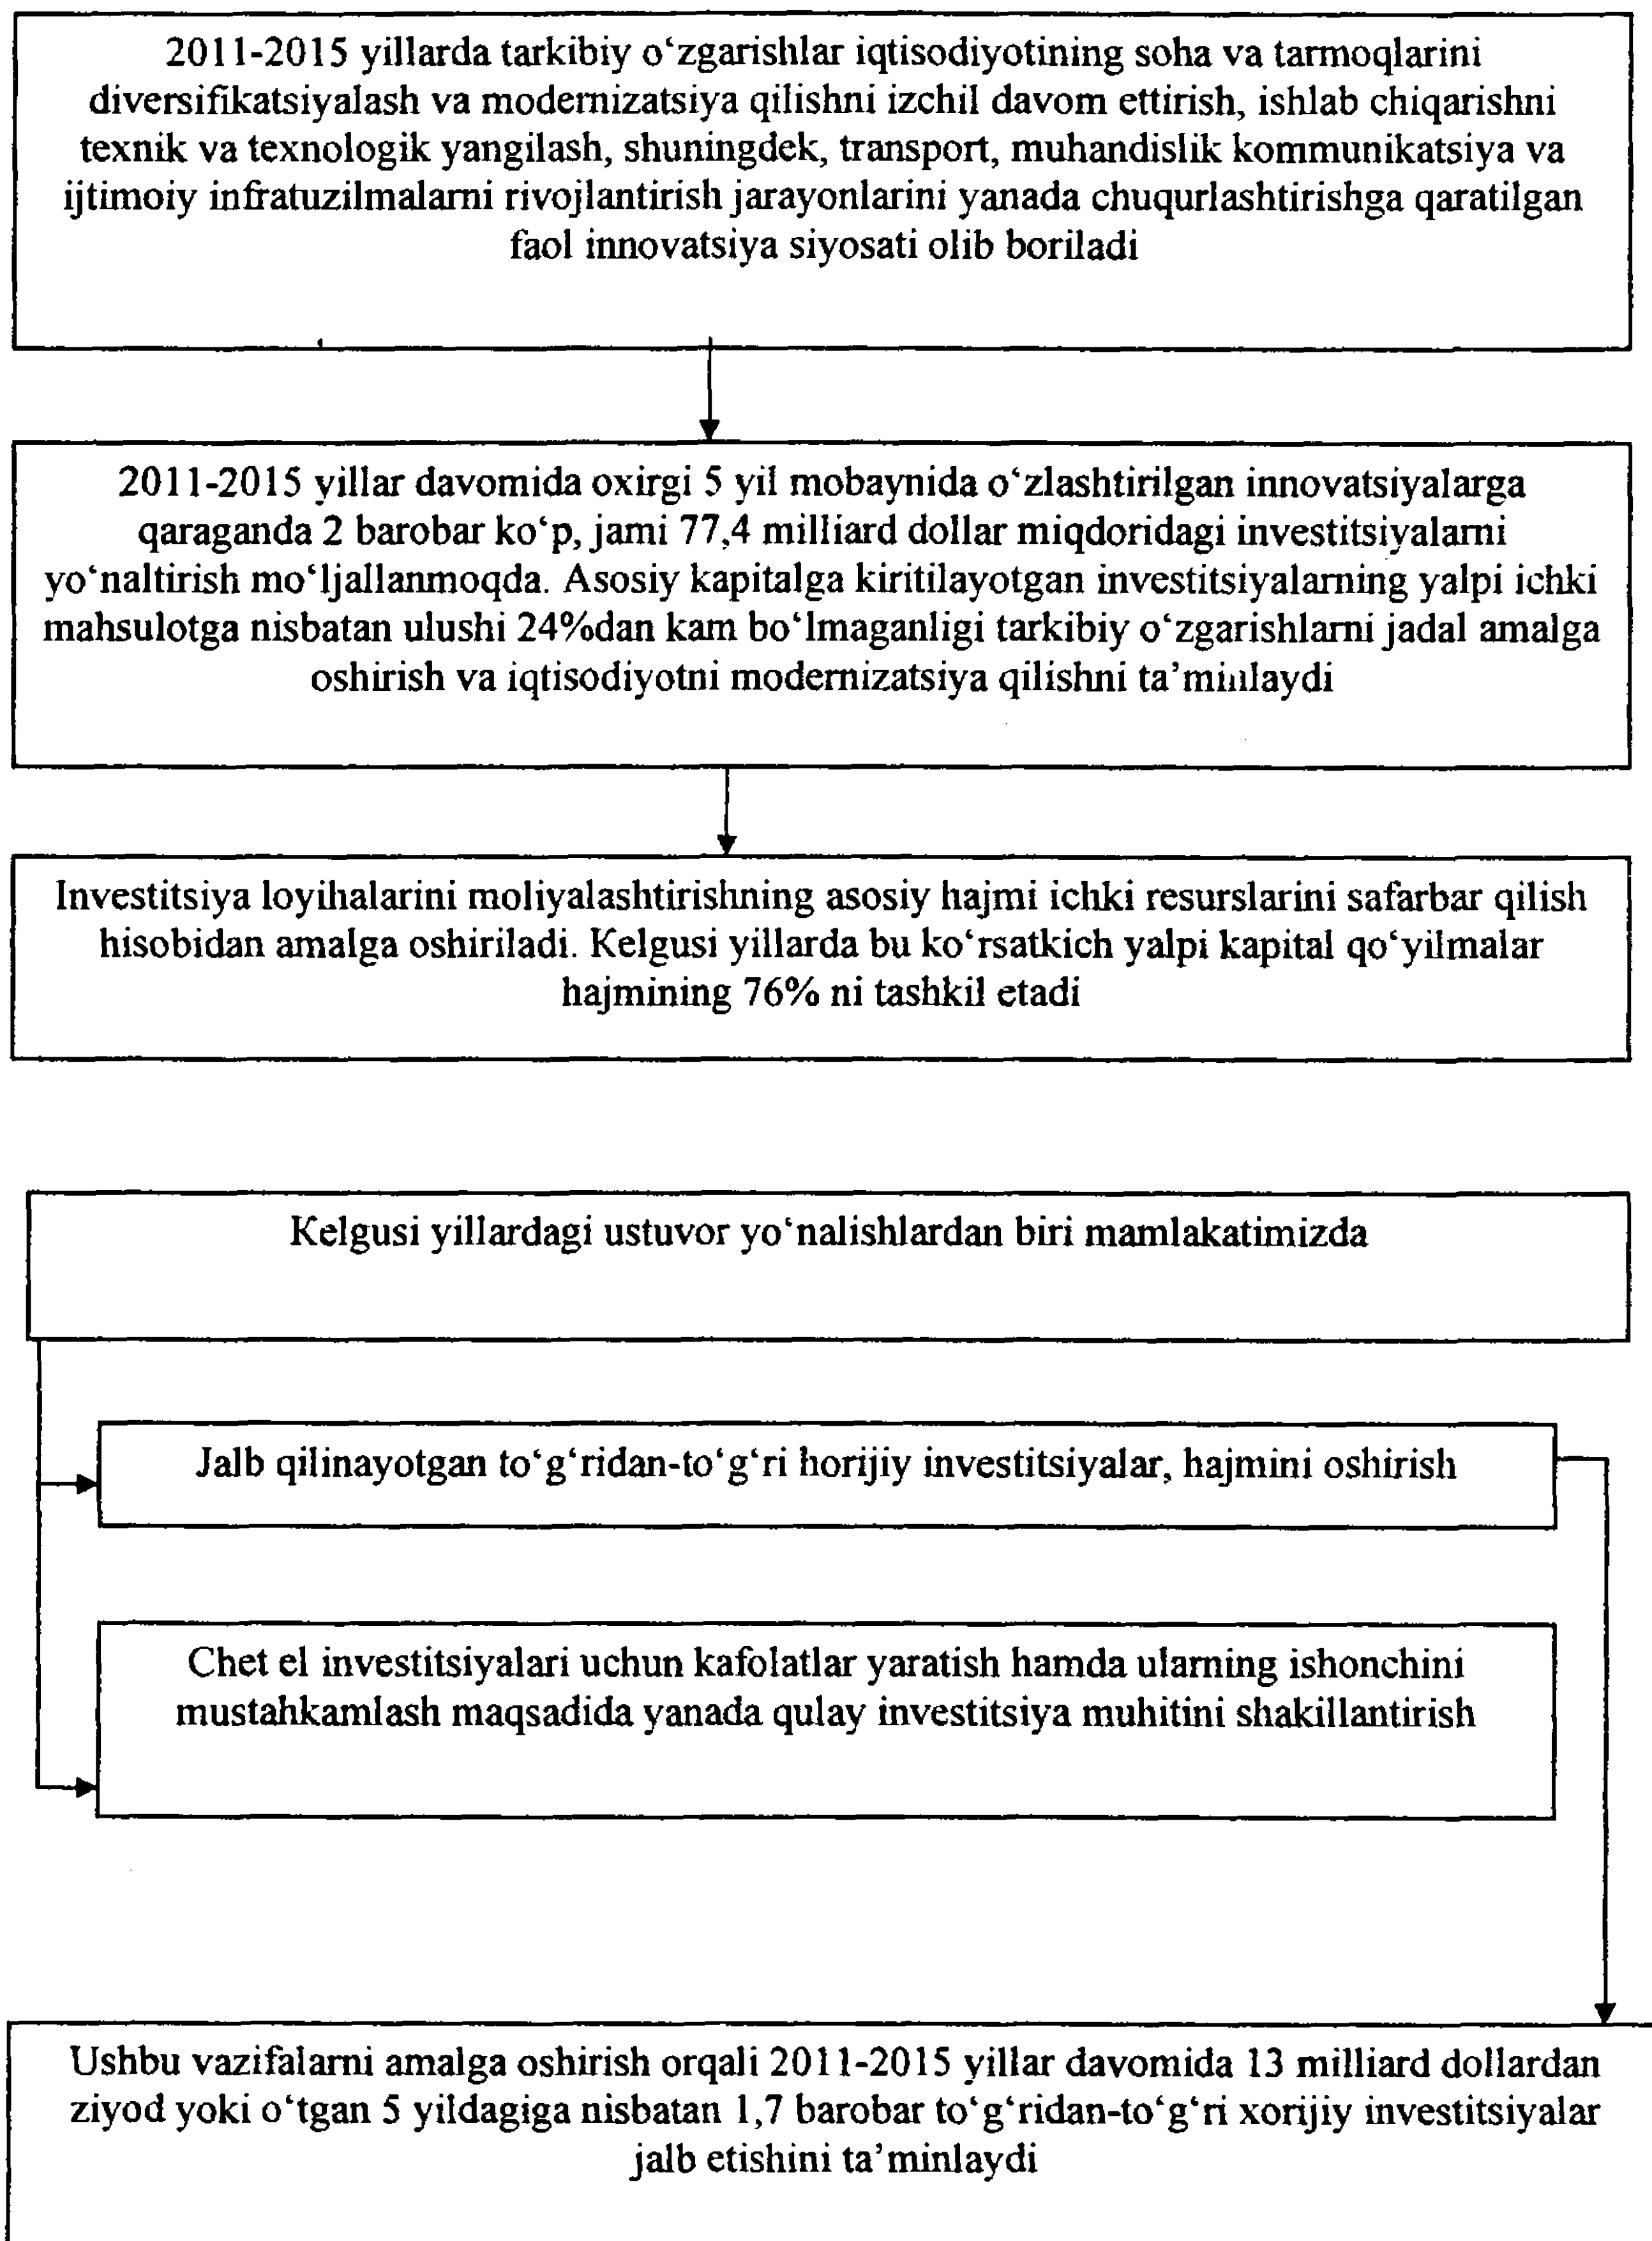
2011-2015 yillarda tarkibiy o‘zgarishlar iqtisodiyotining soha va tarmoqlarini diversifikatsiyalash va modernizatsiya qilishni izchil davom ettirish, ishlab chiqarishni texnik va texnologik yangilash, shuningdek, transport, muhandislik kommunikatsiya va ijtimoiy infratuzilmalarni rivojlantirish jarayonlarini yanada chuqurlashtirishga qaratilgan faol innovatsiya siyosati olib boriladi

2011-2015 yillar davomida oxirgi 5 yil mobaynida o‘zlashtirilgan innovatsiyalarga qaraganda 2 barobar ko‘p, jami 77,4 milliard dollar miqdoridagi investitsiyalarni yo‘naltirish mo‘ljallanmoqda. Asosiy kapitalga kiritilayotgan investitsiyalarning yalpi ichki mahsulotga nisbatan ulushi 24%dan kam bo‘lmaganligi tarkibiy o‘zgarishlarni jadal amalga oshirish va iqtisodiyotni modernizatsiya qilishni ta’minlaydi

Investitsiya loyihalarini moliyalashtirishning asosiy hajmi ichki resurslarini safarbar qilish hisobidan amalga oshiriladi. Kelgusi yillarda bu ko‘rsatkich yalpi kapital qo‘yilmalar hajmining 76% ni tashkil etadi

Kelgusi yillardagi ustuvor yo‘nalishlardan biri mamlakatimizda

Jalb qilinayotgan to‘g‘ridan-to‘g‘ri horijiy investitsiyalar, hajmini oshirish

Chet el investitsiyalari uchun kafolatlar yaratish hamda ularning ishonchini mustahkamlash maqsadida yanada qulay investitsiya muhitini shakillantirish

Ushbu vazifalarni amalga oshirish orqali 2011-2015 yillar davomida 13 milliard dollardan ziyod yoki o‘tgan 5 yildagiga nisbatan 1,7 barobar to‘g‘ridan-to‘g‘ri xorijiy investitsiyalar jalb etishini ta’minlaydi